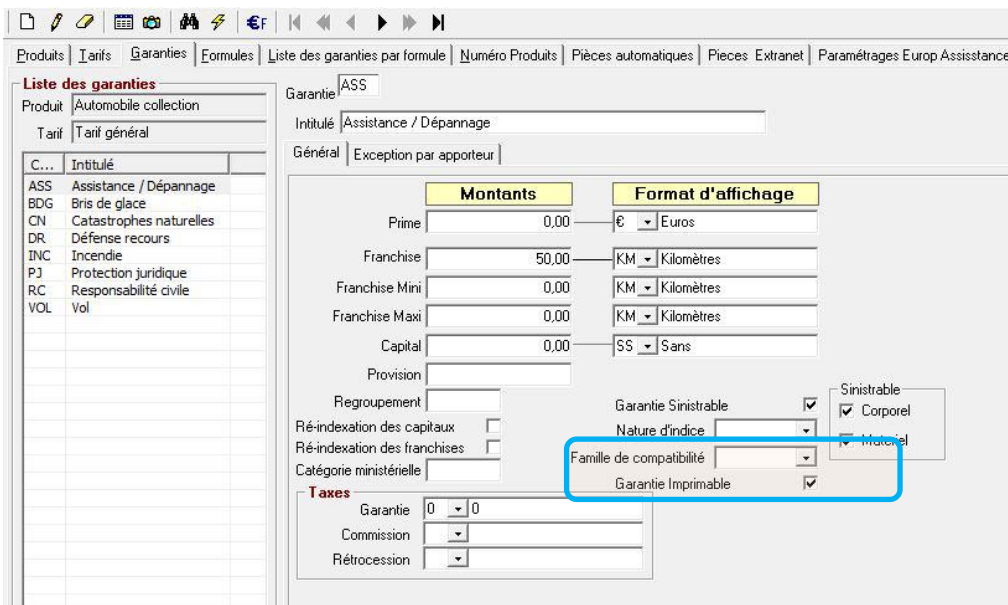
€F

Produits | Tarifs | Garanties | Formules | Liste des garanties par formule | Numéro Produits | Pièces automatiques | Pieces Extranet | Paramétrages Europ Assistance

Liste des garanties
Produit Automobile collection
Tarif Tarif général

| C... | Intitulé |
|---|---|
| ASS | Assistance / Dépannage |
| BDG | Bris de glace |
| CN | Catastrophes naturelles |
| DR | Défense recours |
| INC | Incendie |
| PJ | Protection juridique |
| RC | Responsabilité civile |
| VOL | Vol |

Garantie ASS
Intitulé Assistance / Dépannage

Général | Exception par apporteur

Montants
Format d'affichage

Prime 0,00 € Euros
Franchise 50,00 KM Kilomètres
Franchise Mini 0,00 KM Kilomètres
Franchise Maxi 0,00 KM Kilomètres
Capital 0,00 SS Sans
Provision
Regroupement
Ré-indexation des capitaux
Ré-indexation des franchises
Catégorie ministérielle

Garantie Sinistrable
Nature d'indice
Famille de compatibilité
Garantie Imprimable

Sinistrable
Corporel
Matériel

Taxes
Garantie 0 0
Commission
Rétrocession